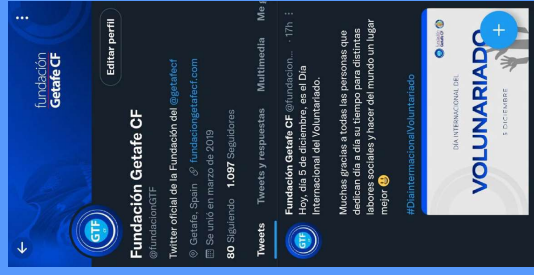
fundación
Getafe CF

Editar perfil

Fundación Getafe CF
@fundacionGTF

Twitter oficial de la Fundación del @getafecf

Getafe, Spain fundaciongetafecf.com

Se unió en marzo de 2019

80 Siguiendo 1.097 Seguidores

Tweets Tweets y respuestas Multimedia Me g

Fundación Getafe CF @fundacion... · 17h

Hoy, día 5 de diciembre, es el Día Internacional del Voluntariado.

Muchas gracias a todas las personas que dedican día a día su tiempo para distintas labores sociales y hacer del mundo un lugar mejor 😊

#DiaInternacionalVoluntariado

DÍA INTERNACIONAL DEL
VOLUNTARIADO
5 DICIEMBRE

GTF